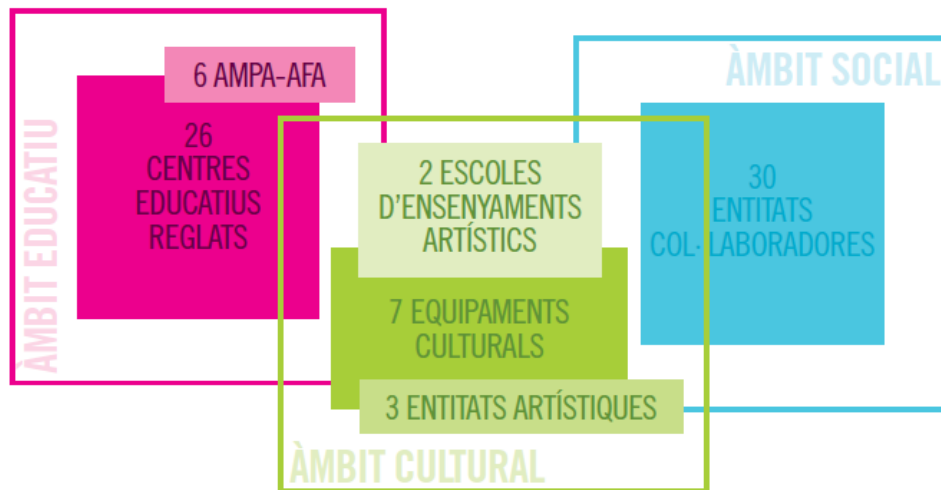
ÀMBIT EDUCATIU

6 AMPA-AFA

26 CENTRES EDUCATIUS REGLATS

2 ESCOLES D'ENSENYAMENTS ARTÍSTICS

7 EQUIPAMENTS CULTURALS

3 ENTITATS ARTÍSTIQUES

ÀMBIT CULTURAL

ÀMBIT SOCIAL

30 ENTITATS COL·LABORADORES